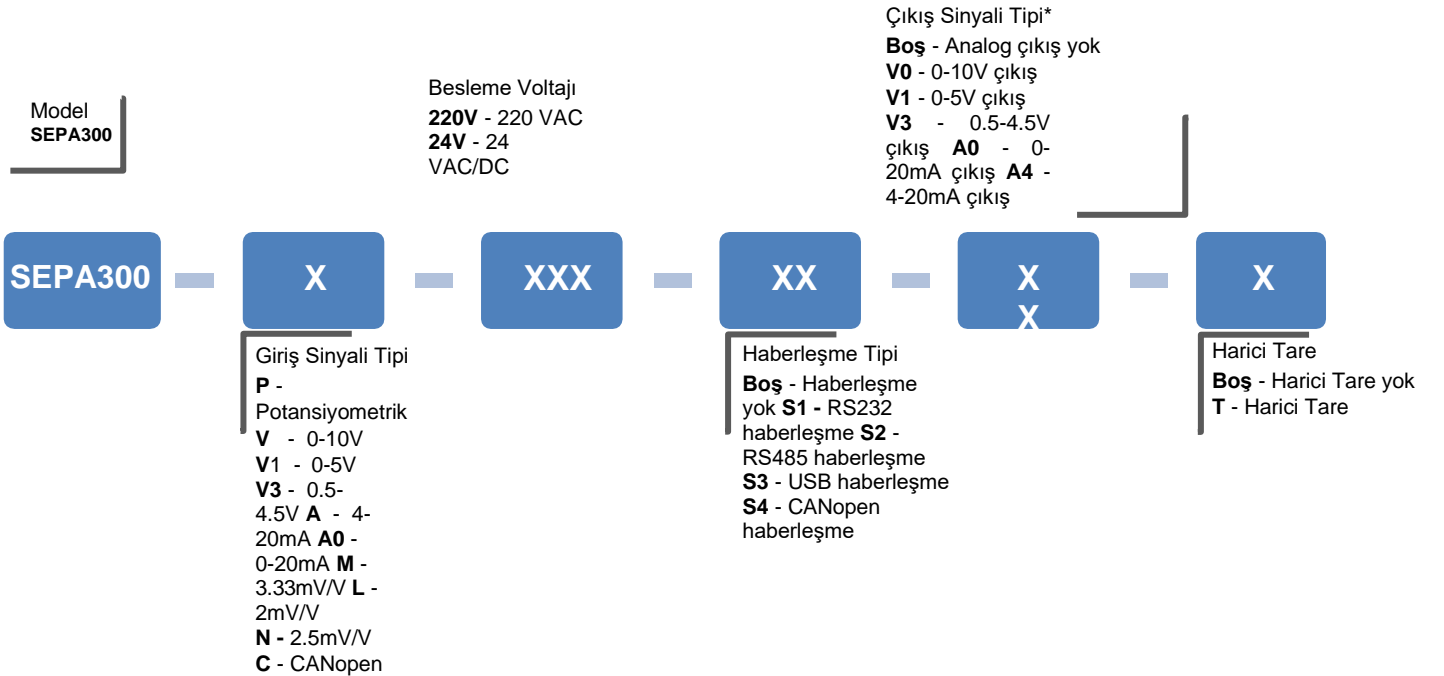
Model
SEPA300

Besleme Voltajı
220V - 220 VAC
24V - 24 VAC/DC

Çıkış Sinyali Tipi*
Boş - Analog çıkış yok
V0 - 0-10V çıkış
V1 - 0-5V çıkış
V3 - 0.5-4.5V çıkış A0 - 0-20mA çıkış A4 - 4-20mA çıkış

SEPA300 X XXX XX X X X

Giriş Sinyali Tipi
P - Potansiyometrik
V - 0-10V
V1 - 0-5V
V3 - 0.5-4.5V A - 4-20mA A0 - 0-20mA M - 3.33mV/V L - 2mV/V
N - 2.5mV/V
C - CANopen

Haberleşme Tipi
Boş - Haberleşme yok S1 - RS232 haberleşme S2 - RS485 haberleşme
S3 - USB haberleşme
S4 - CANopen haberleşme

Harici Tare
Boş - Harici Tare yok
T - Harici Tare